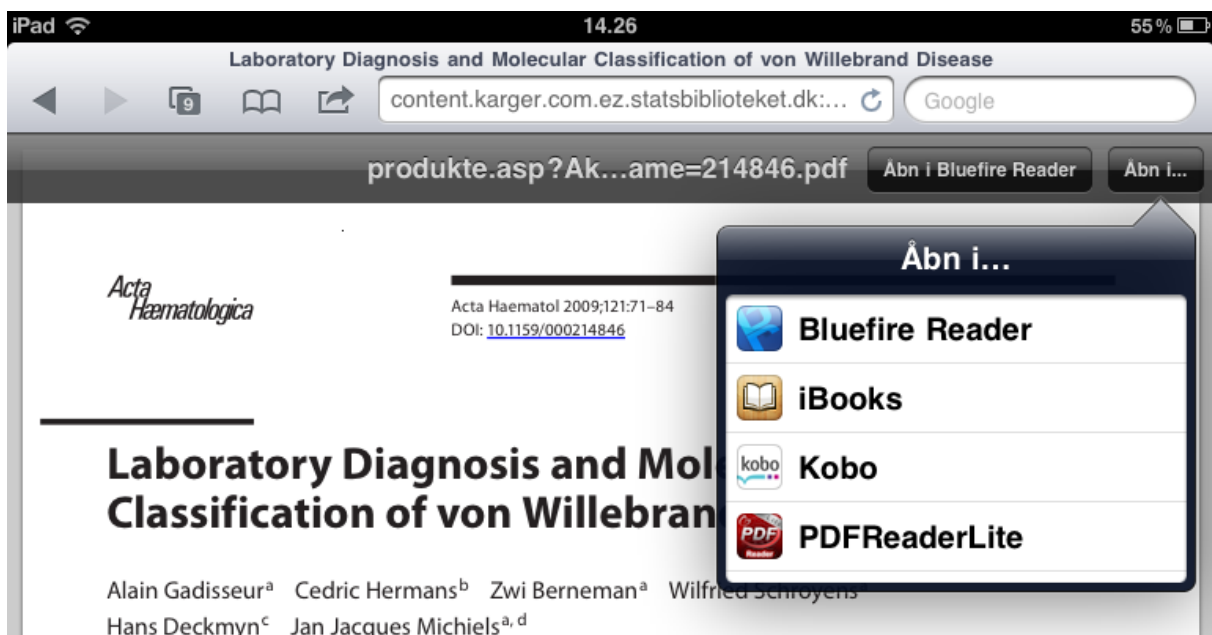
iPad 14.26 55 %

Laboratory Diagnosis and Molecular Classification of von Willebrand Disease

9

content.karger.com.ez.statsbiblioteket.dk:...

Google

produkte.asp?Ak...ame=214846.pdf

Åbn i Bluefire Reader

Åbn i...

Acta Haematologica

Acta Haematol 2009;121:71–84
DOI: 10.1159/000214846

Laboratory Diagnosis and Mole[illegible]
Classification of von Willebran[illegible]

Alain Gadisseur$^a$ Cedric Hermans$^b$ Zwi Berneman$^a$ Wilfried Schroyens
Hans Deckmyn$^c$ Jan Jacques Michiels$^{a, d}$

Åbn i...

Bluefire Reader

iBooks

kobo

Kobo

PDF

PDFReaderLite